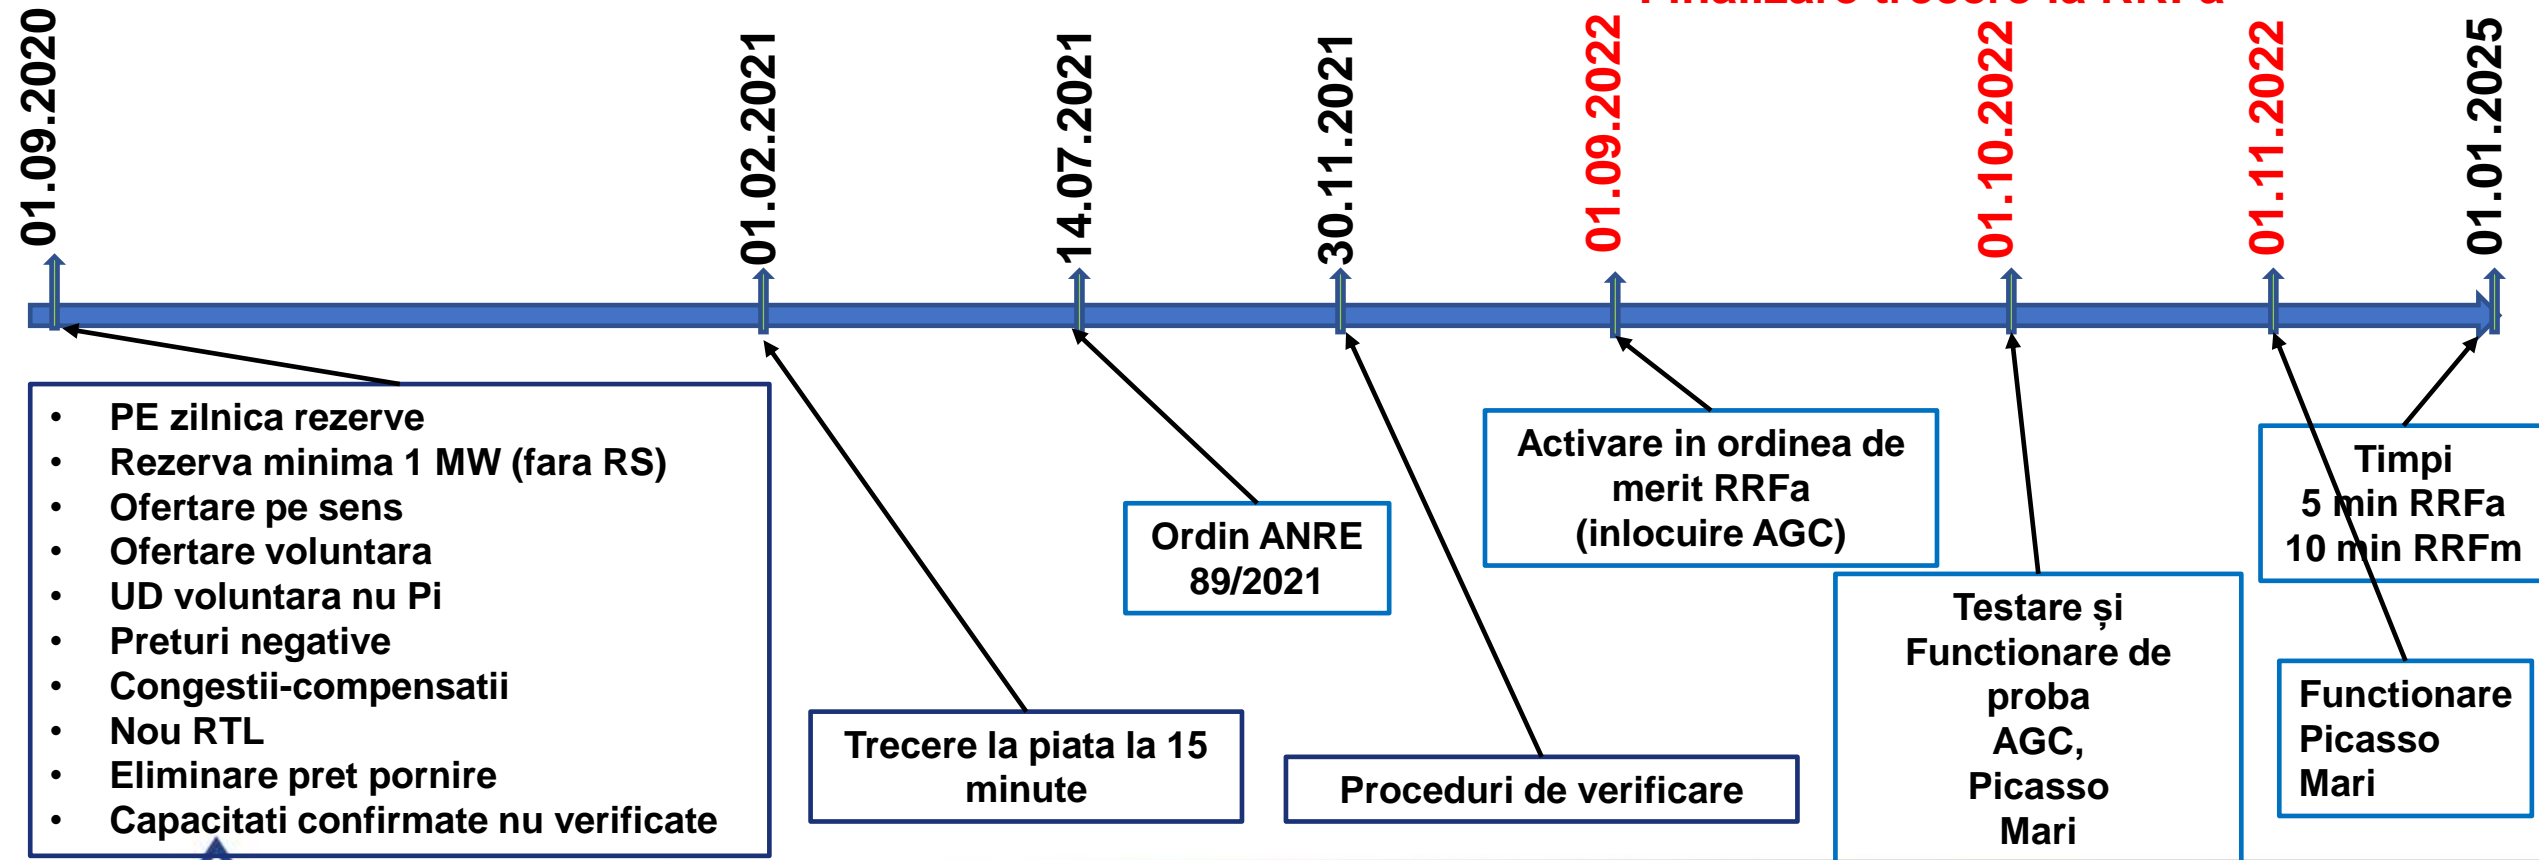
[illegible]

01.09.2020

01.02.2021

14.07.2021

30.11.2021

01.09.2022

01.10.2022

01.11.2022

01.01.2025

- PE zilnica rezerve
- Rezerva minima 1 MW (fara RS)
- Ofertare pe sens
- Ofertare voluntara
- UD voluntara nu Pi
- Preturi negative
- Congestii-compensatii
- Nou RTL
- Eliminare pret pornire
- Capacitati confirmate nu verificate

Trecere la piata la 15 minute

Ordin ANRE 89/2021

Proceduri de verificare

Activare in ordinea de merit RRFa (inlocuire AGC)

Testare și Functionare de proba AGC, Picasso Mari

Timpi 5 min RRFa 10 min RRFm

Functionare Picasso Mari